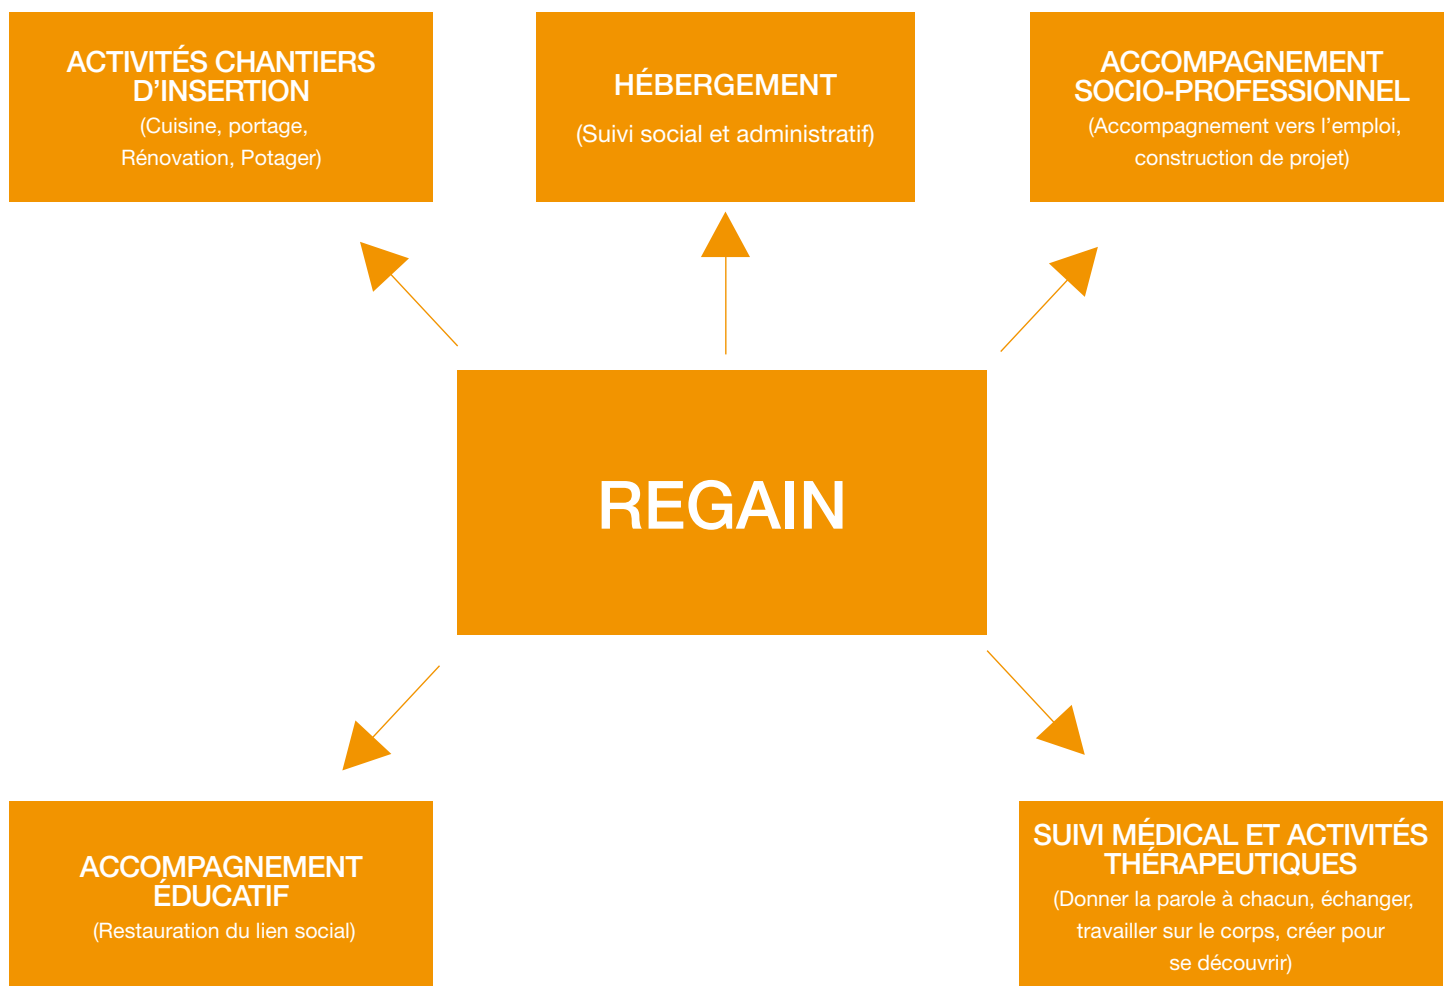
ACTIVITÉS CHANTIERS D’INSERTION
(Cuisine, portage, Rénovation, Potager)

HÉBERGEMENT
(Suivi social et administratif)

ACCOMPAGNEMENT SOCIO-PROFESSIONNEL
(Accompagnement vers l’emploi, construction de projet)

REGAIN

ACCOMPAGNEMENT ÉDUCATIF
(Restauration du lien social)

SUIVI MÉDICAL ET ACTIVITÉS THÉRAPEUTIQUES
(Donner la parole à chacun, échanger, travailler sur le corps, créer pour se découvrir)